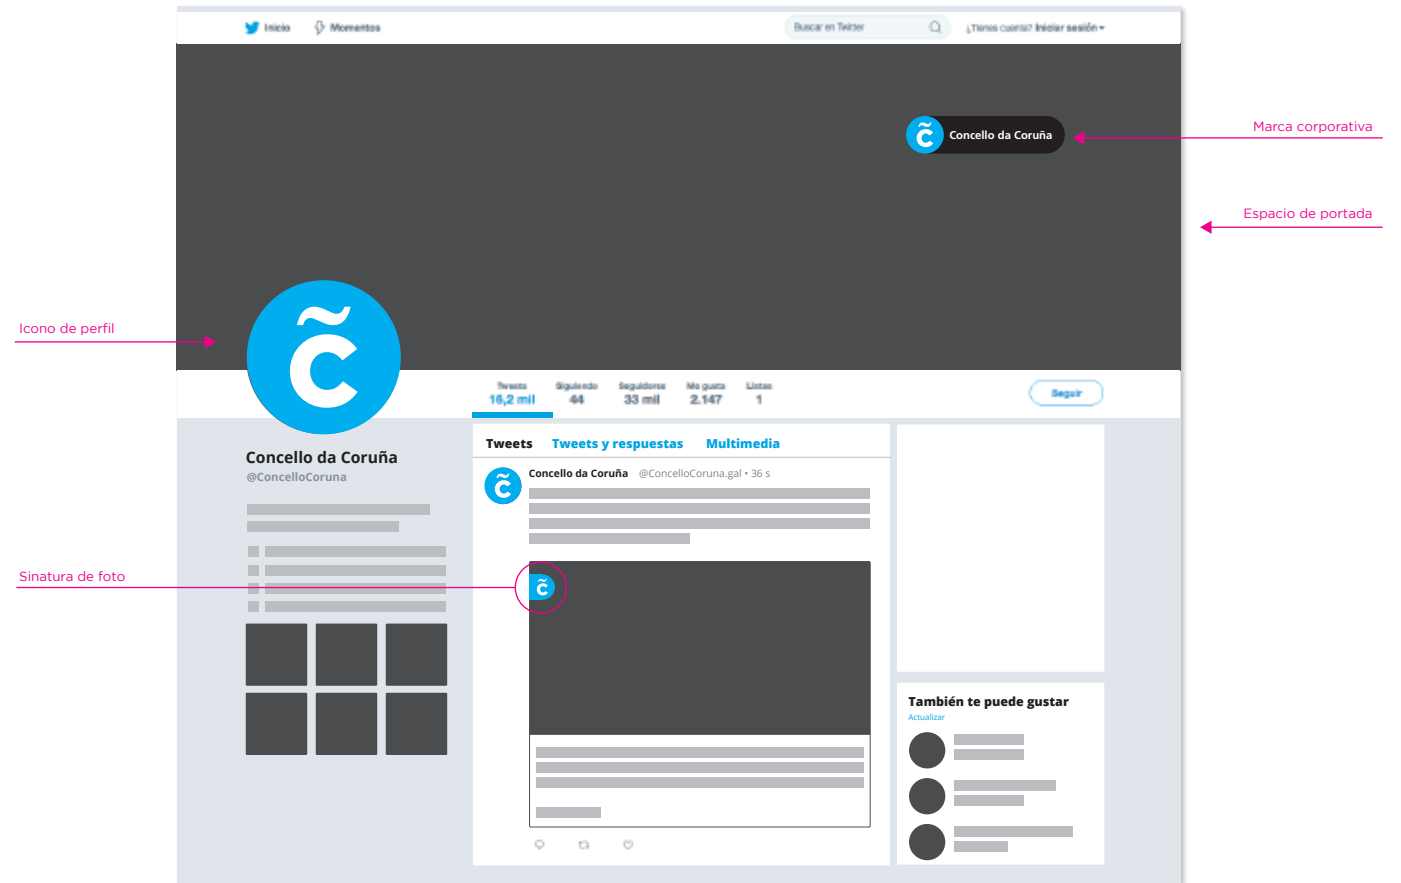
Inicio Momentos

Buscar en Twitter

¿Tienes cuenta? Iniciar sesión

Concello da Coruña

Marca corporativa

Espacio de portada

Icono de perfil

| Tweets | Siguiendo | Seguidores | Me gusta | Listas |
|---|---|---|---|---|
| 16,2 mil | 44 | 33 mil | 2.147 | 1 |

Seguir

Concello da Coruña
@ConcelloCoruna

Tweets Tweets y respuestas Multimedia

Concello da Coruña @ConcelloCoruna.gal • 36 s

Sinatura de foto

También te puede gustar
Actualizar